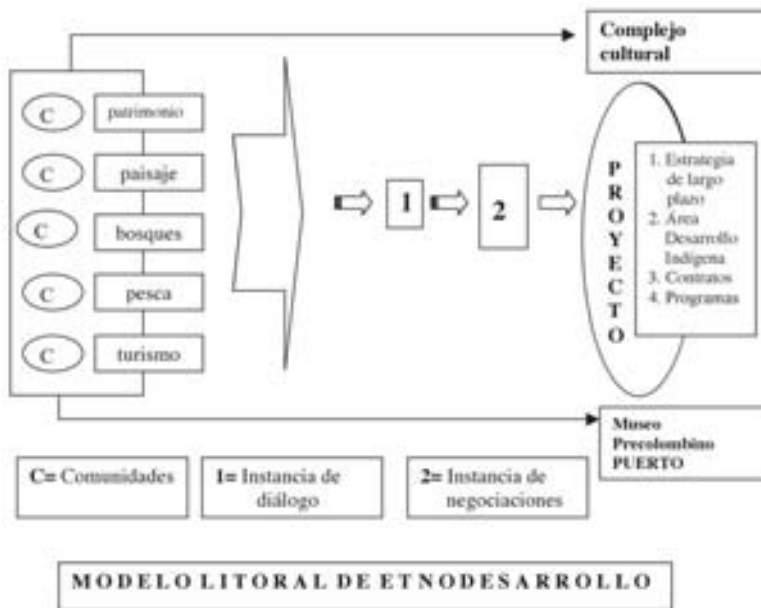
Complejo cultural

C patrimonio
C paisaje
C bosques
C pesca
C turismo

1

2

P R O Y E C T O

1. Estrategia de largo plazo
2. Área Desarrollo Indígena
3. Contratos
4. Programas

Museo Precolombino PUERTO

C= Comunidades

1= Instancia de diálogo

2= Instancia de negociaciones

MODELO LITORAL DE ETNODESARROLLO